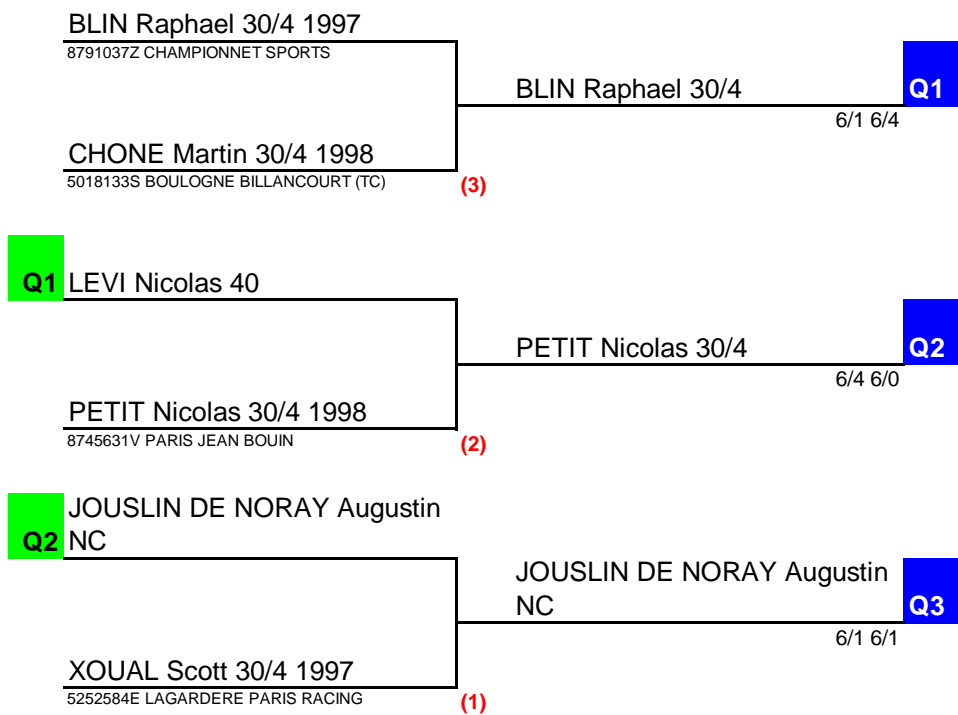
BLIN Raphael 30/4 1997
8791037Z CHAMPIONNET SPORTS

BLIN Raphael 30/4
Q1
6/1 6/4

CHONE Martin 30/4 1998
5018133S BOULOGNE BILLANCOURT (TC)
(3)

Q1 LEVI Nicolas 40

PETIT Nicolas 30/4
Q2
6/4 6/0

PETIT Nicolas 30/4 1998
8745631V PARIS JEAN BOUIN
(2)

Q2 JOUSLIN DE NORAY Augustin NC

JOUSLIN DE NORAY Augustin NC
Q3
6/1 6/1

XOUAL Scott 30/4 1997
5252584E LAGARDERE PARIS RACING
(1)